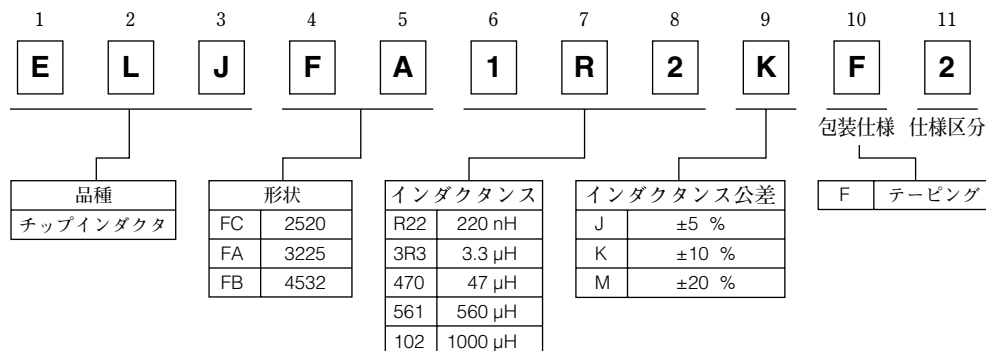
1 2 3 4 5 6 7 8 9 10 11

E L J F A 1 R 2 K F 2

包装仕様 仕様区分

| 品種 |
|---|
| チップインダクタ |

| 形状 | |
|---|---|
| FC | 2520 |
| FA | 3225 |
| FB | 4532 |

| インダクタンス | |
|---|---|
| R22 | 220 nH |
| 3R3 | 3.3 μH |
| 470 | 47 μH |
| 561 | 560 μH |
| 102 | 1000 μH |

| インダクタンス公差 | |
|---|---|
| J | ±5 % |
| K | ±10 % |
| M | ±20 % |

| F | テーピング |
|---|---|